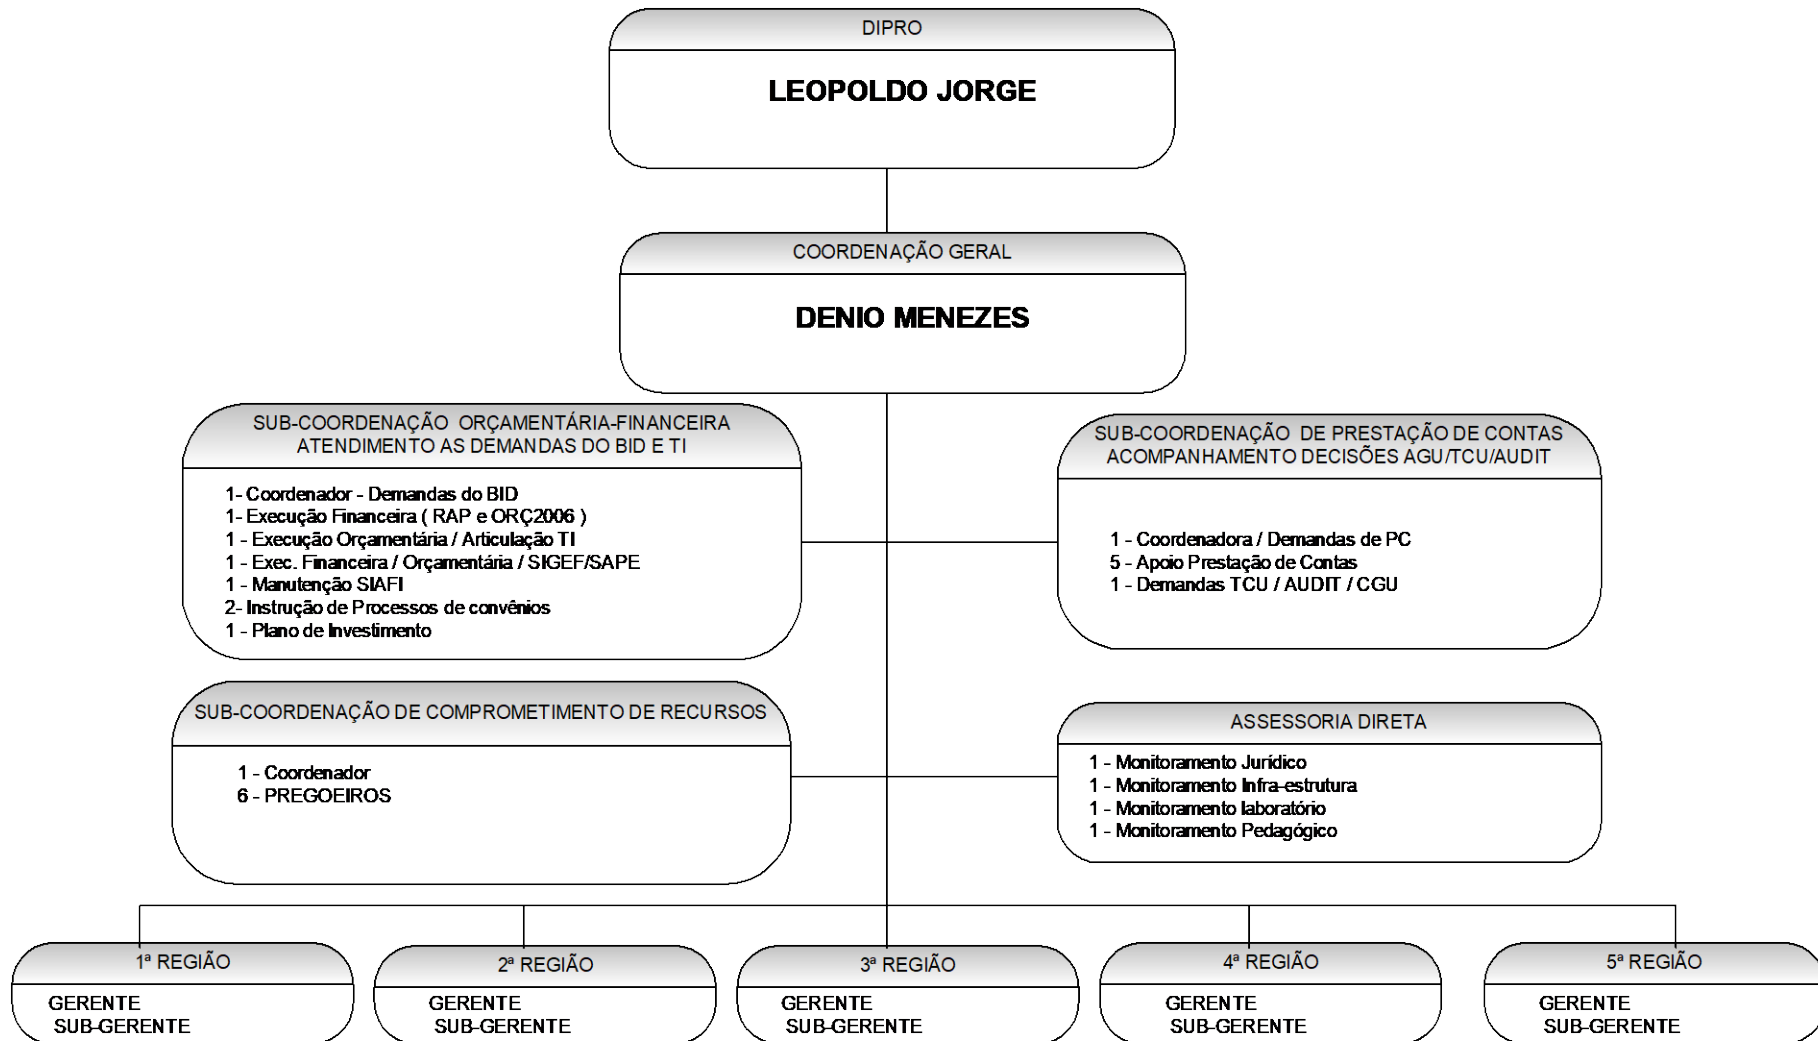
DIPRO

LEOPOLDO JORGE

COORDENAÇÃO GERAL

DENIO MENEZES

SUB-COORDENAÇÃO ORÇAMENTÁRIA-FINANCEIRA
ATENDIMENTO AS DEMANDAS DO BID E TI

1- Coordenador - Demandas do BID
1- Execução Financeira ( RAP e ORÇ2006 )
1 - Execução Orçamentária / Articulação TI
1 - Exec. Financeira / Orçamentária / SIGEF/SAPE
1 - Manutenção SIAFI
2- Instrução de Processos de convênios
1 - Plano de Investimento

SUB-COORDENAÇÃO DE PRESTAÇÃO DE CONTAS
ACOMPANHAMENTO DECISÕES AGU/TCU/AUDIT

1 - Coordenadora / Demandas de PC
5 - Apoio Prestação de Contas
1 - Demandas TCU / AUDIT / CGU

SUB-COORDENAÇÃO DE COMPROMETIMENTO DE RECURSOS

1 - Coordenador
6 - PREGOEIROS

ASSESSORIA DIRETA

1 - Monitoramento Jurídico
1 - Monitoramento Infra-estrutura
1 - Monitoramento laboratório
1 - Monitoramento Pedagógico

1ª REGIÃO
GERENTE
SUB-GERENTE

2ª REGIÃO
GERENTE
SUB-GERENTE

3ª REGIÃO
GERENTE
SUB-GERENTE

4ª REGIÃO
GERENTE
SUB-GERENTE

5ª REGIÃO
GERENTE
SUB-GERENTE